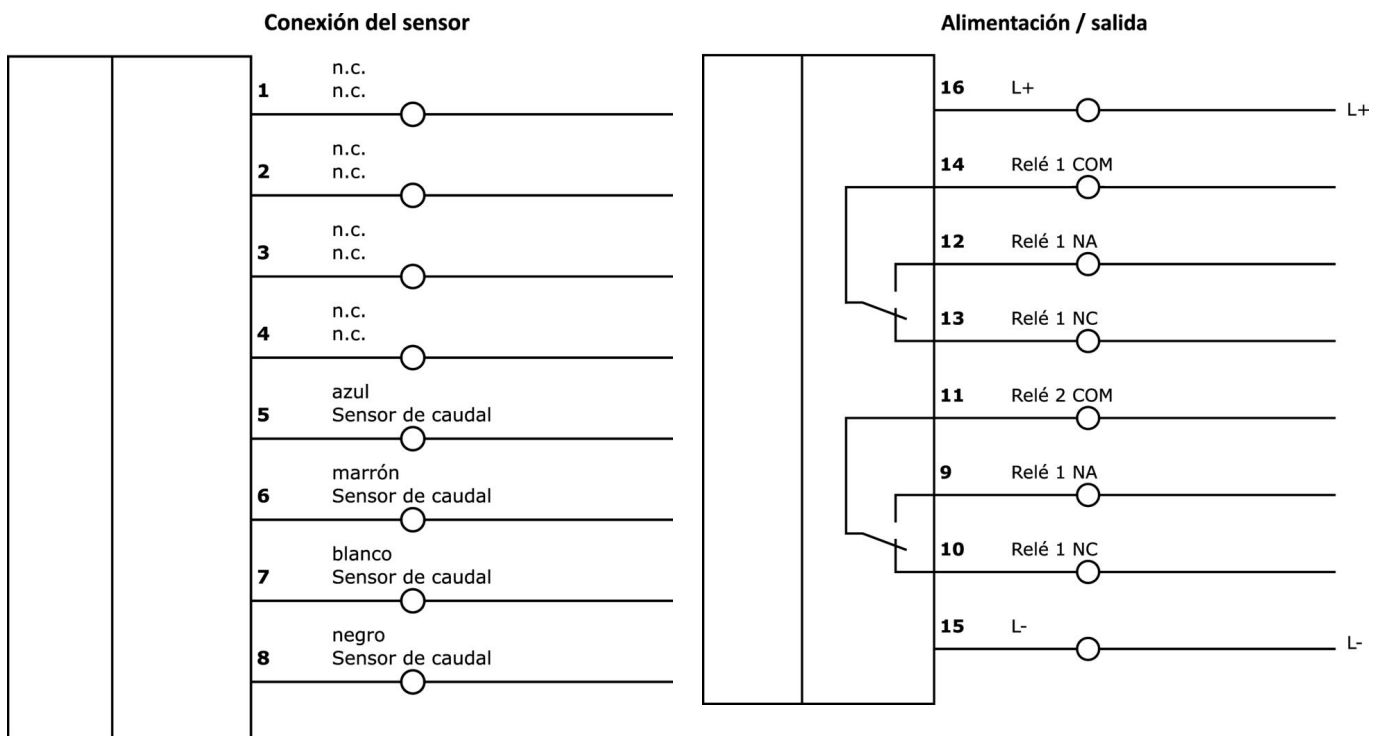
Conexión del sensor

1 n.c. n.c.

2 n.c. n.c.

3 n.c. n.c.

4 n.c. n.c.

5 azul Sensor de caudal

6 marrón Sensor de caudal

7 blanco Sensor de caudal

8 negro Sensor de caudal

Alimentación / salida

16 L+

L+

14 Relé 1 COM

12 Relé 1 NA

13 Relé 1 NC

11 Relé 2 COM

9 Relé 1 NA

10 Relé 1 NC

15 L-

L-